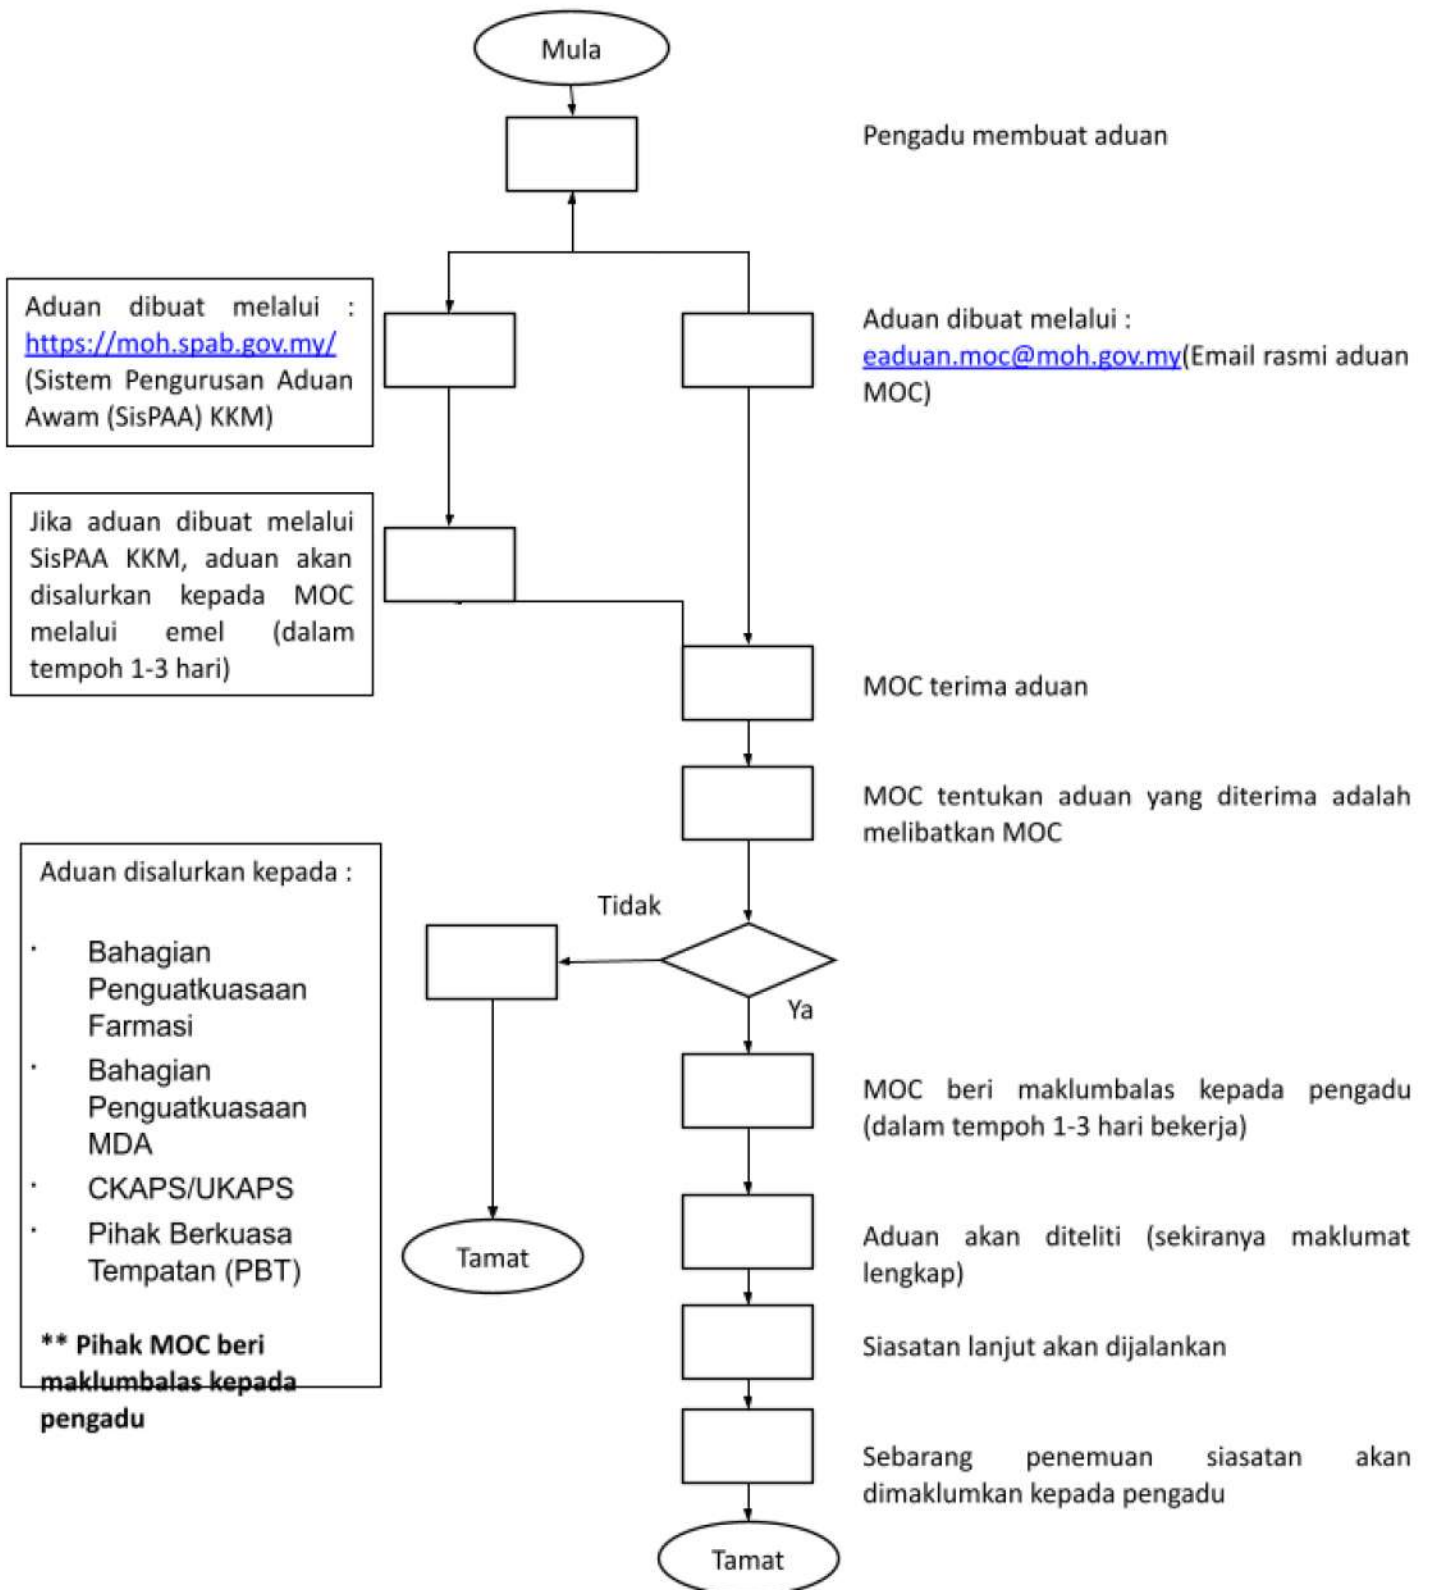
Mula

Pengadu membuat aduan

Aduan dibuat melalui : https://moh.spab.gov.my/ (Sistem Pengurusan Aduan Awam (SisPAA) KKM)

Aduan dibuat melalui : eaduan.moc@moh.gov.my(Email rasmi aduan MOC)

Jika aduan dibuat melalui SisPAA KKM, aduan akan disalurkan kepada MOC melalui emel (dalam tempoh 1-3 hari)

MOC terima aduan

MOC tentukan aduan yang diterima adalah melibatkan MOC

Tidak

Ya

Aduan disalurkan kepada :

· Bahagian Penguatkuasaan Farmasi
· Bahagian Penguatkuasaan MDA
· CKAPS/UKAPS
· Pihak Berkuasa Tempatan (PBT)

** Pihak MOC beri maklumbalas kepada pengadu

Tamat

MOC beri maklumbalas kepada pengadu (dalam tempoh 1-3 hari bekerja)

Aduan akan diteliti (sekiranya maklumat lengkap)

Siasatan lanjut akan dijalankan

Sebarang penemuan siasatan akan dimaklumkan kepada pengadu

Tamat